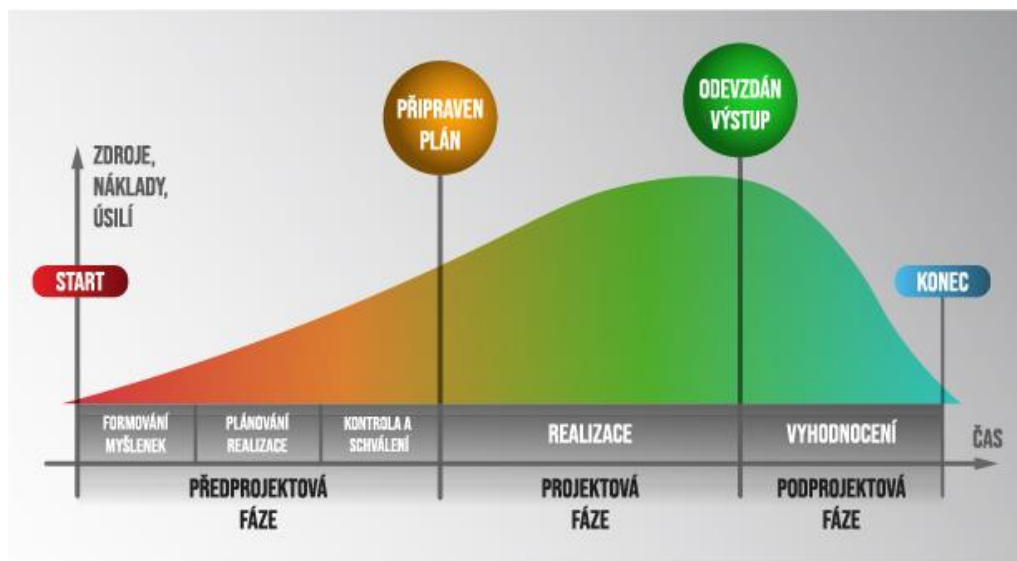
PŘIPRAVEN PLÁN

ODEVZDÁN VÝSTUP

ZDROJE, NÁKLADY, ÚSILÍ

START

KONEC

FORMOVÁNÍ MYŠLENEK

PLÁNOVÁNÍ REALIZACE

KONTROLA A SCHVÁLENÍ

REALIZACE

VYHODNOCENÍ

ČAS

PŘEDPROJEKTOVÁ FÁZE

PROJEKTOVÁ FÁZE

PODPROJEKTOVÁ FÁZE